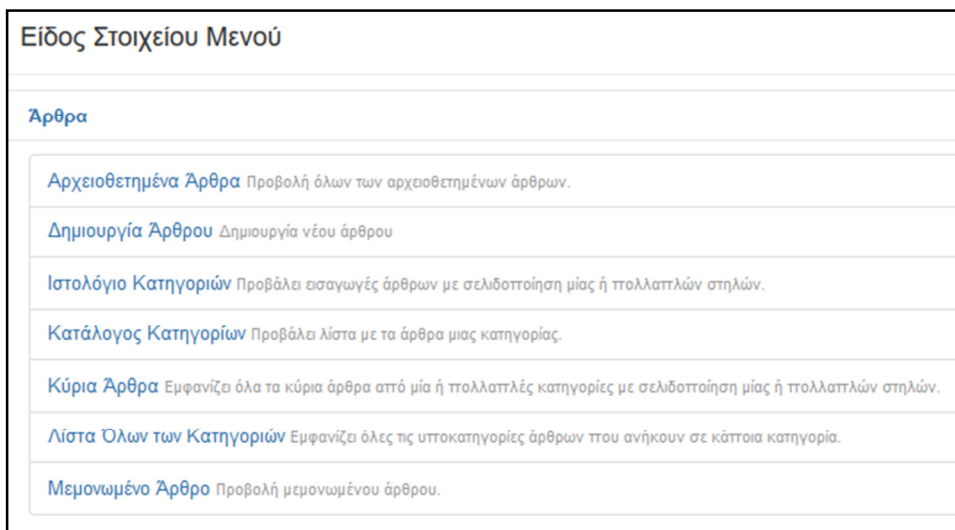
Είδος Στοιχείου Μενού

Άρθρα

Αρχειοθετημένα Άρθρα Προβολή όλων των αρχειοθετημένων άρθρων.

Δημιουργία Άρθρου Δημιουργία νέου άρθρου

Ιστολόγιο Κατηγοριών Προβάλει εισαγωγές άρθρων με σελιδοποίηση μίας ή πολλαπλών στηλών.

Κατάλογος Κατηγορίων Προβάλει λίστα με τα άρθρα μιας κατηγορίας.

Κύρια Άρθρα Εμφανίζει όλα τα κύρια άρθρα από μία ή πολλαπλές κατηγορίες με σελιδοποίηση μίας ή πολλαπλών στηλών.

Λίστα Όλων των Κατηγοριών Εμφανίζει όλες τις υποκατηγορίες άρθρων που ανήκουν σε κάποια κατηγορία.

Μεμονωμένο Άρθρο Προβολή μεμονωμένου άρθρου.